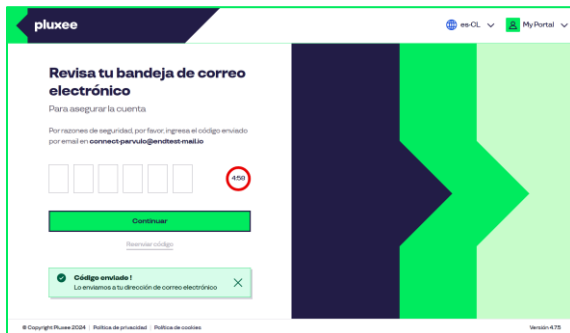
pluxee

es-CL

MyPortal

Revisa tu bandeja de correo electrónico

Para asegurar la cuenta

Por razones de seguridad, por favor, ingresa el código enviado por email en connect-parvulo@endtest-mail.io

4:58

Continuar

Reenviar código

Código enviado !
Lo enviamos a tu dirección de correo electrónico

© Copyright Pluxee 2024 | Política de privacidad | Política de cookies

Versión 4.75